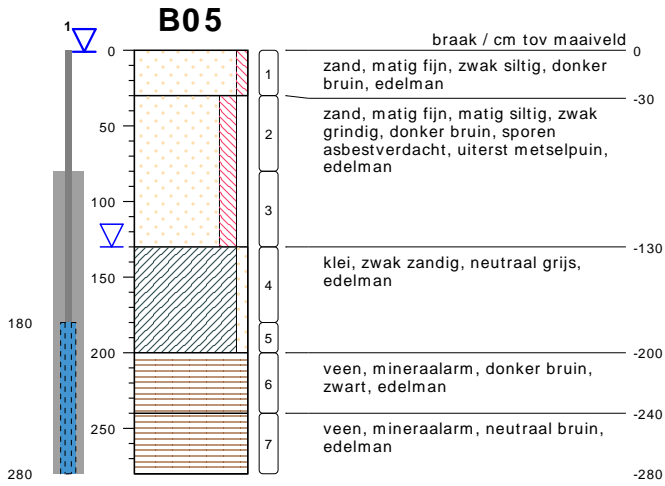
B05

1

0
50
100
150
200
250

180
280

1
2
3
4
5
6
7

braak / cm tov maaiveld

0
zand, matig fijn, zwak siltig, donker bruin, edelman

-30
zand, matig fijn, matig siltig, zwak grindig, donker bruin, sporen asbestverdacht, uiterst metselpuin, edelman

-130
klei, zwak zandig, neutraal grijs, edelman

-200
veen, mineraalarm, donker bruin, zwart, edelman

-240
veen, mineraalarm, neutraal bruin, edelman

-280